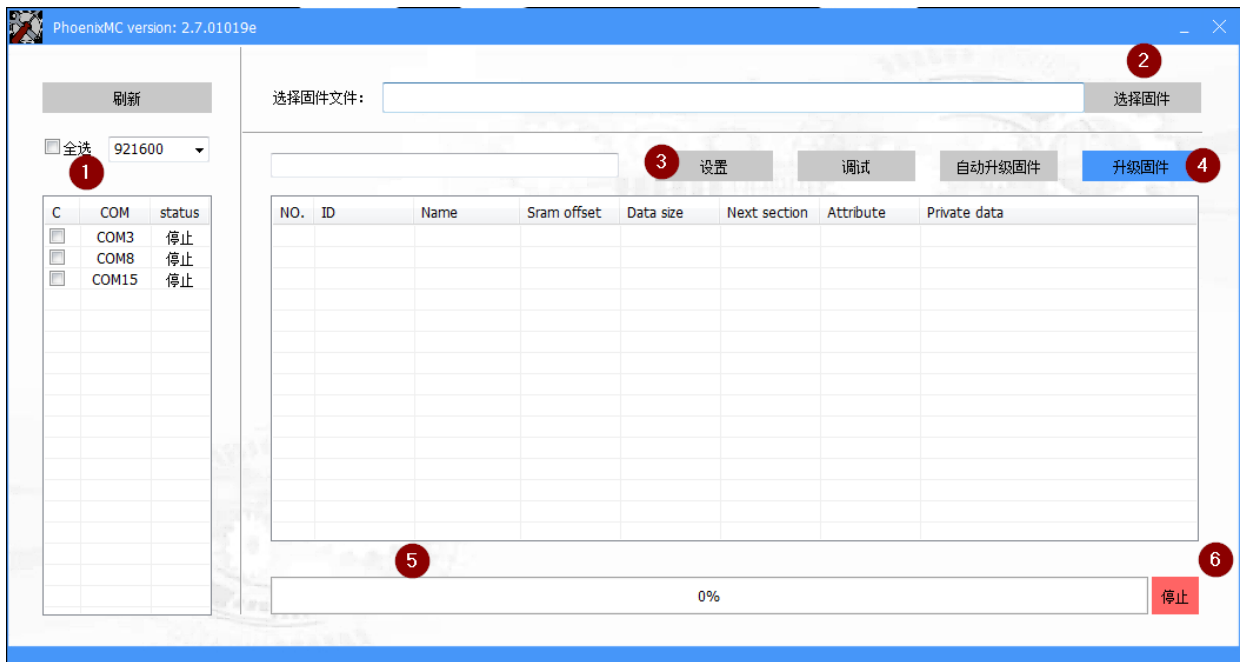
PhoenixMC version: 2.7.01019e

刷新

全选 921600

1

| C | COM | status |
|---|---|---|
| | COM3 | 停止 |
| | COM8 | 停止 |
| | COM15 | 停止 |

选择固件文件：

2

选择固件

3 设置

调试

自动升级固件

升级固件 4

| NO. | ID | Name | Sram offset | Data size | Next section | Attribute | Private data |
|---|---|---|---|---|---|---|---|

5

6

0%

停止